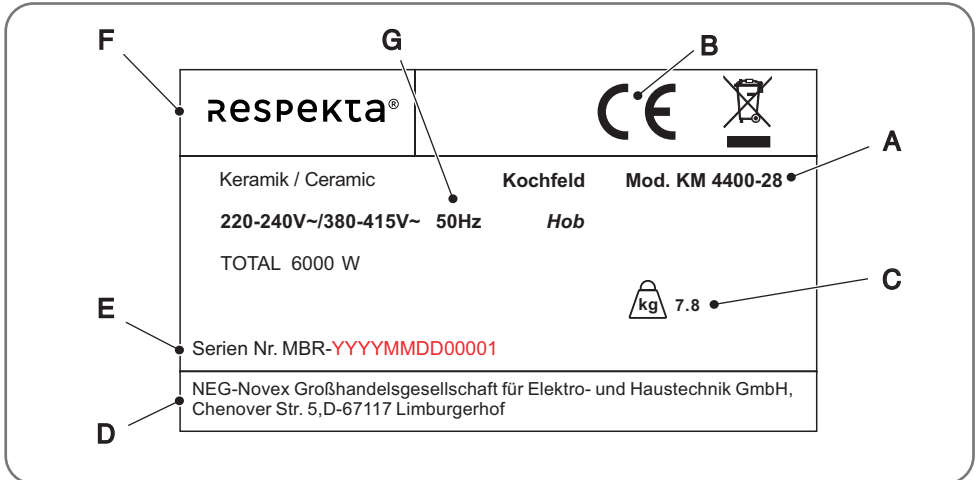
F

G

B

respekta®

CE

A

Keramik / Ceramic

Kochfeld

Mod. KM 4400-28

220-240V~/380-415V~ 50Hz

Hob

TOTAL 6000 W

C

kg 7.8

E

Serien Nr. MBR-YYYYMMDD00001

NEG-Novex Großhandelsgesellschaft für Elektro- und Haustechnik GmbH, Chenover Str. 5,D-67117 Limburgerhof

D